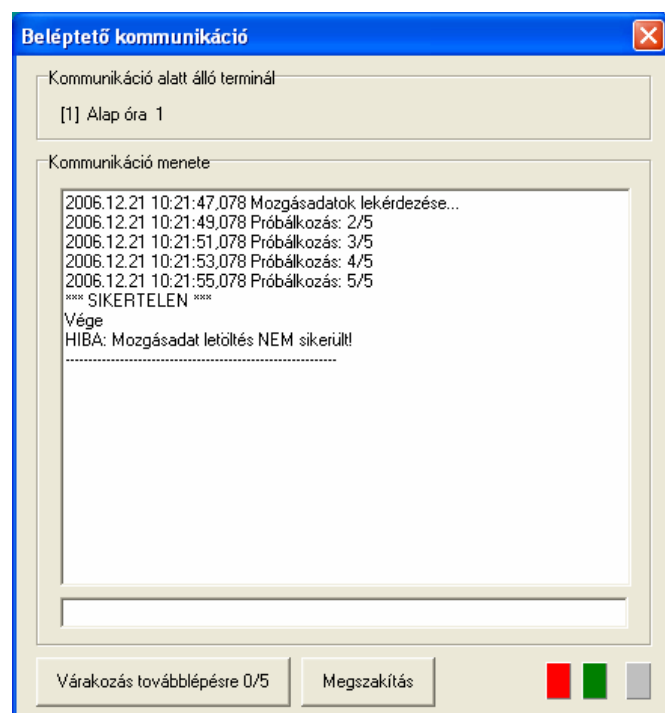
Beléptető kommunikáció

Kommunikáció alatt álló terminál

[1] Alap óra 1

Kommunikáció menete

2006.12.21 10:21:47,078 Mozgásadatok lekérdezése...
2006.12.21 10:21:49,078 Próbálkozás: 2/5
2006.12.21 10:21:51,078 Próbálkozás: 3/5
2006.12.21 10:21:53,078 Próbálkozás: 4/5
2006.12.21 10:21:55,078 Próbálkozás: 5/5
*** SIKERTELEN ***
Vége
HIBA: Mozgásadat letöltés NEM sikerült!
------------------------------------------------------------

Várakozás továbblépésre 0/5

Megszakítás